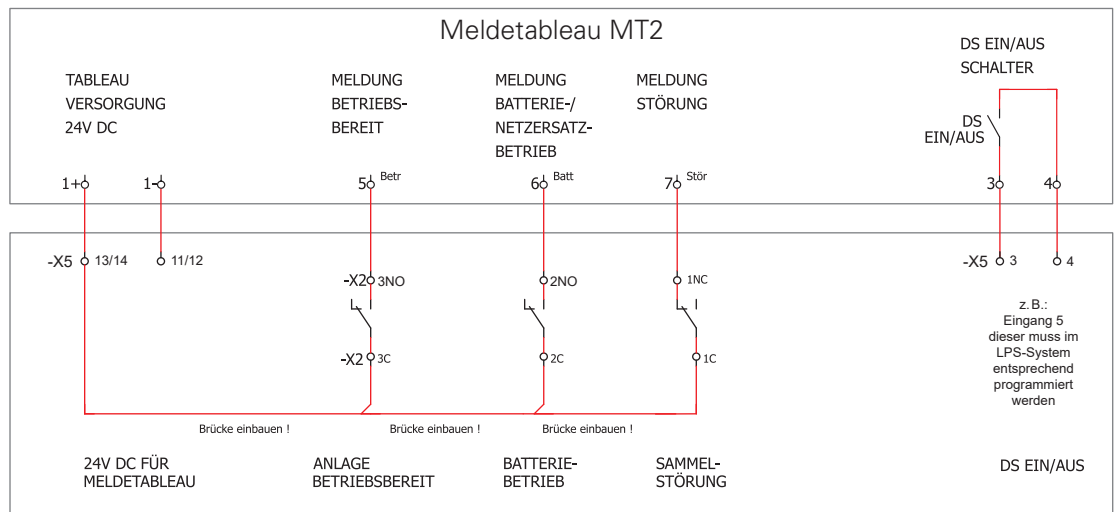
Meldetableau MT2

TABLEAU VERSORGUNG 24V DC

MELDUNG BETRIEBS-BEREIT

MELDUNG BATTERIE-/ NETZERSATZ-BETRIEB

MELDUNG STÖRUNG

DS EIN/AUS SCHALTER

DS EIN/AUS

1+ 1- 5 Betr 6 Batt 7 Stör 3 4

-X5 13/14 11/12

-X2 3NO

2NO

1NC

-X2 3C

2C

1C

-X5 3 4

z. B.: Eingang 5 dieser muss im LPS-System entsprechend programmiert werden

Brücke einbauen ! Brücke einbauen ! Brücke einbauen !

24V DC FÜR MELDETABLEAU

ANLAGE BETRIEBSBEREIT

BATTERIE-BETRIEB

SAMMEL-STÖRUNG

DS EIN/AUS